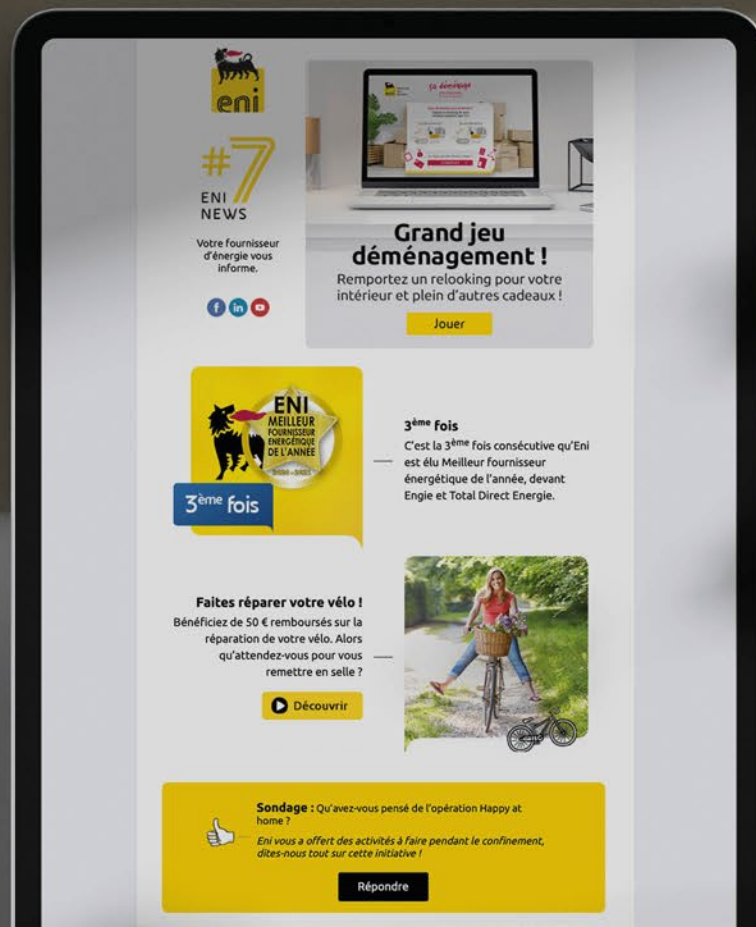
eni

#7
ENI NEWS

Votre fournisseur d'énergie vous informe.

Grand jeu déménagement !
Remportez un relooking pour votre intérieur et plein d'autres cadeaux !

Jouer

ENI
MEILLEUR FOURNISSEUR ÉNERGÉTIQUE DE L'ANNÉE

3ème fois

3ème fois
C'est la 3ème fois consécutive qu'Eni est élu Meilleur fournisseur énergétique de l'année, devant Engie et Total Direct Energie.

Faites réparer votre vélo !
Bénéficiez de 50 € remboursés sur la réparation de votre vélo. Alors qu'attendez-vous pour vous remettre en selle ?

Découvrir

Sondage : Qu'avez-vous pensé de l'opération Happy at home ?
Eni vous a offert des activités à faire pendant le confinement, dites-nous tout sur cette initiative !

Répondre